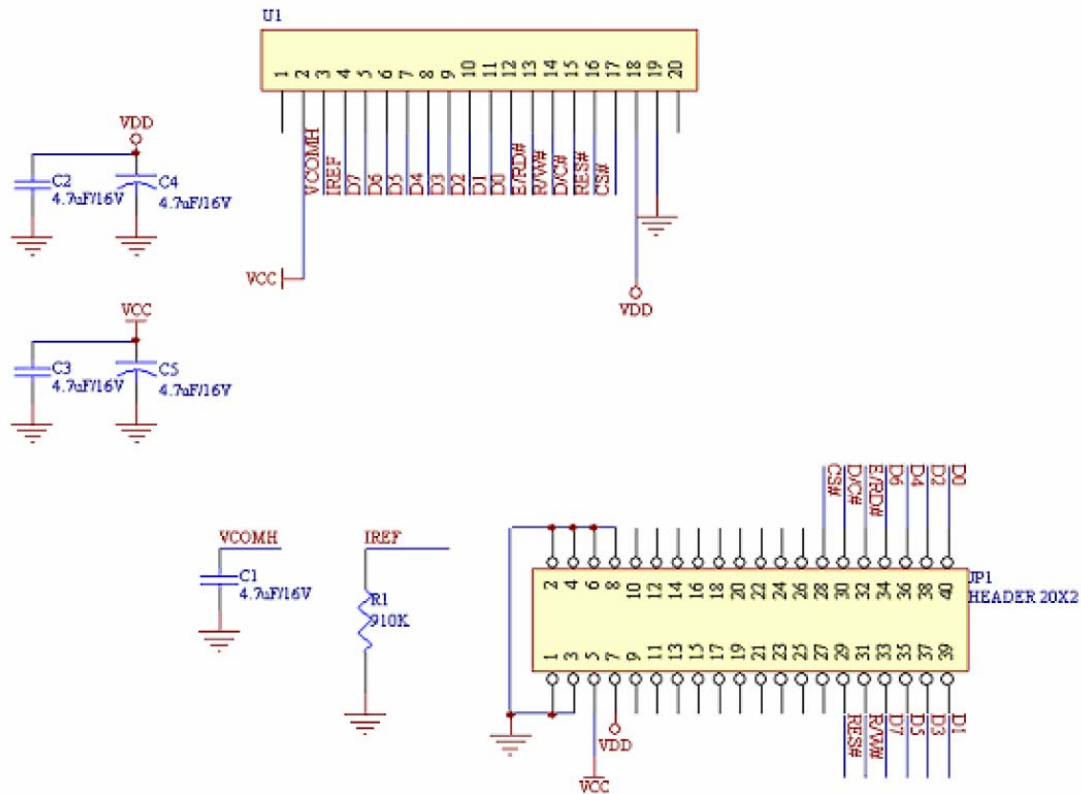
U1

1 2 3 4 5 6 7 8 9 10 11 12 13 14 15 16 17 18 19 20

VCOMH IREF D7 D6 D5 D4 D3 D2 D1 D0 E/RD# R/W# D/C# RES# CS#

VDD

C2 4.7uF/16V

C4 4.7uF/16V

VCC

VDD

VCC

C3 4.7uF/16V

C5 4.7uF/16V

CS# D/C# E/RD# D6 D4 D2 D0

VCOMH

C1 4.7uF/16V

IREF

R1 910K

2 4 6 8 10 12 14 16 18 20 22 24 26 28 30 32 34 36 38 40

JP1 HEADER 20X2

1 3 5 7 9 11 13 15 17 19 21 23 25 27 29 31 33 35 37 39

RES# R/W# D7 D5 D3 D1

VDD

VCC